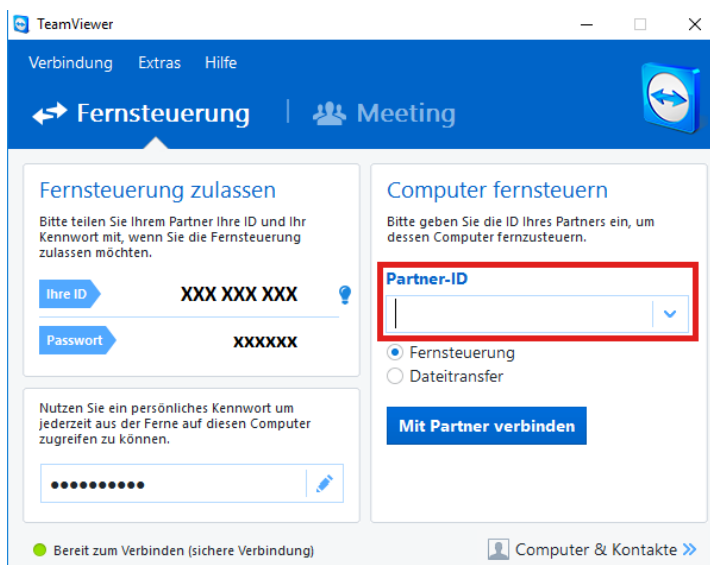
TeamViewer

Verbindung Extras Hilfe

Fernsteuerung | Meeting

Fernsteuerung zulassen

Bitte teilen Sie Ihrem Partner Ihre ID und Ihr Kennwort mit, wenn Sie die Fernsteuerung zulassen möchten.

Ihre ID XXX XXX XXX

Passwort XXXXXX

Nutzen Sie ein persönliches Kennwort um jederzeit aus der Ferne auf diesen Computer zugreifen zu können.

••••••••••

Computer fernsteuern

Bitte geben Sie die ID Ihres Partners ein, um dessen Computer fernzusteuern.

Partner-ID

Fernsteuerung

Dateitransfer

Mit Partner verbinden

Bereit zum Verbinden (sichere Verbindung)

Computer & Kontakte »